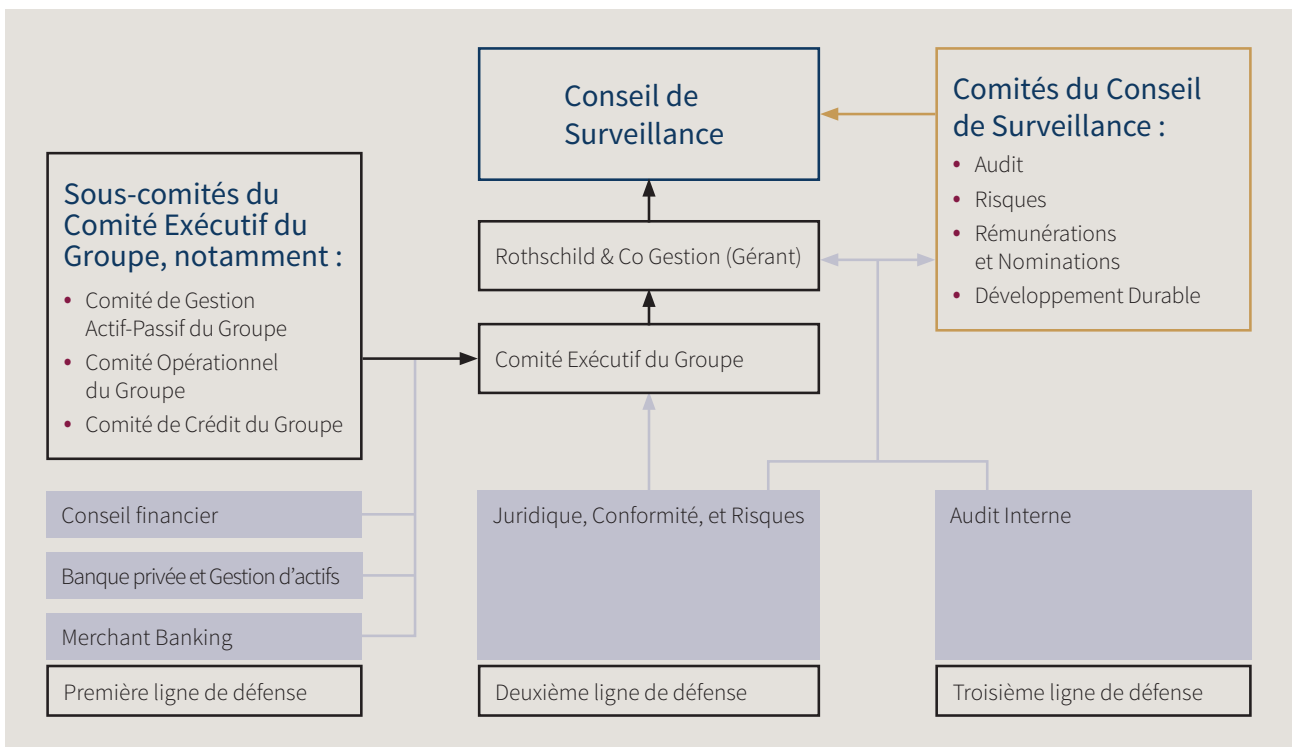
Conseil de Surveillance

Comités du Conseil de Surveillance :
- Audit
- Risques
- Rémunérations et Nominations
- Développement Durable

Sous-comités du Comité Exécutif du Groupe, notamment :
- Comité de Gestion Actif-Passif du Groupe
- Comité Opérationnel du Groupe
- Comité de Crédit du Groupe

Rothschild & Co Gestion (Gérant)

Comité Exécutif du Groupe

Conseil financier

Banque privée et Gestion d'actifs

Merchant Banking

Première ligne de défense

Juridique, Conformité, et Risques

Deuxième ligne de défense

Audit Interne

Troisième ligne de défense